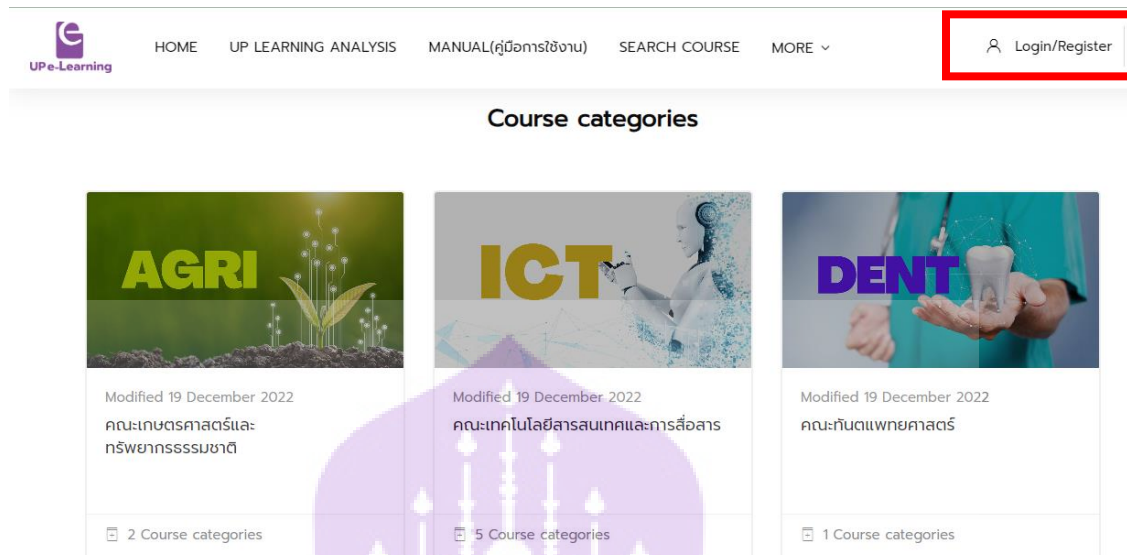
UPe-Learning

HOME UP LEARNING ANALYSIS MANUAL(คู่มือการใช้งาน) SEARCH COURSE MORE

Login/Register

Course categories

AGRI

Modified 19 December 2022

คณะเกษตรศาสตร์และทรัพยากรธรรมชาติ

2 Course categories

ICT

Modified 19 December 2022

คณะเทคโนโลยีสารสนเทศและการสื่อสาร

5 Course categories

DENT

Modified 19 December 2022

คณะทันตแพทยศาสตร์

1 Course categories